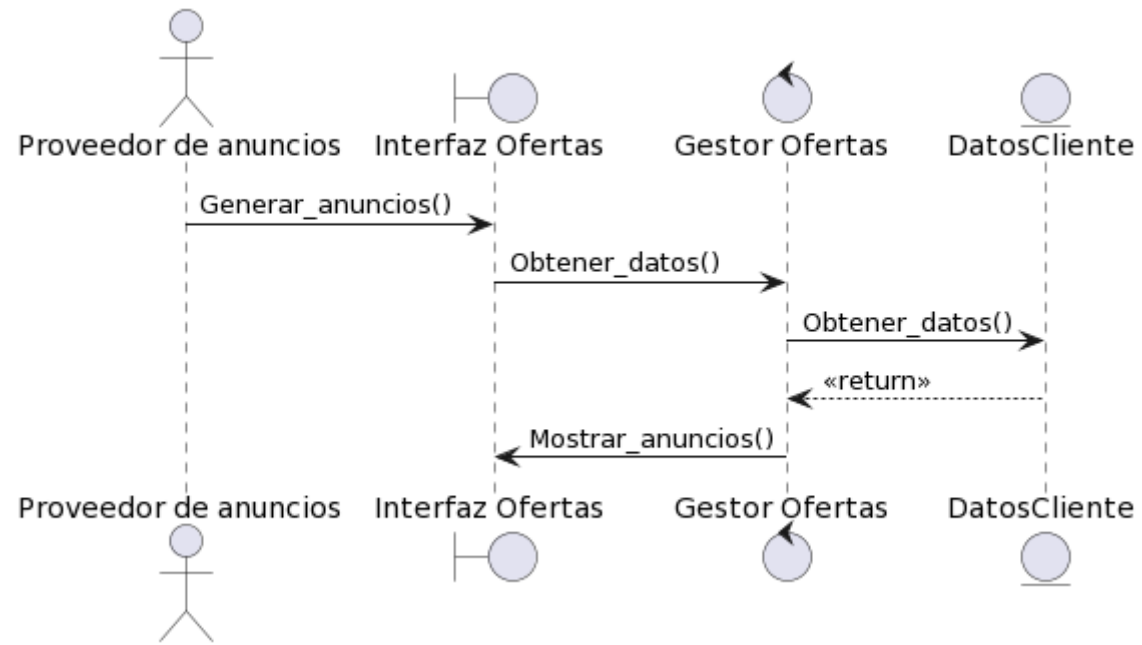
Proveedor de anuncios
Interfaz Ofertas
Gestor Ofertas
DatosCliente

Generar_anuncios()
Obtener_datos()
Obtener_datos()
«return»
Mostrar_anuncios()

Proveedor de anuncios
Interfaz Ofertas
Gestor Ofertas
DatosCliente